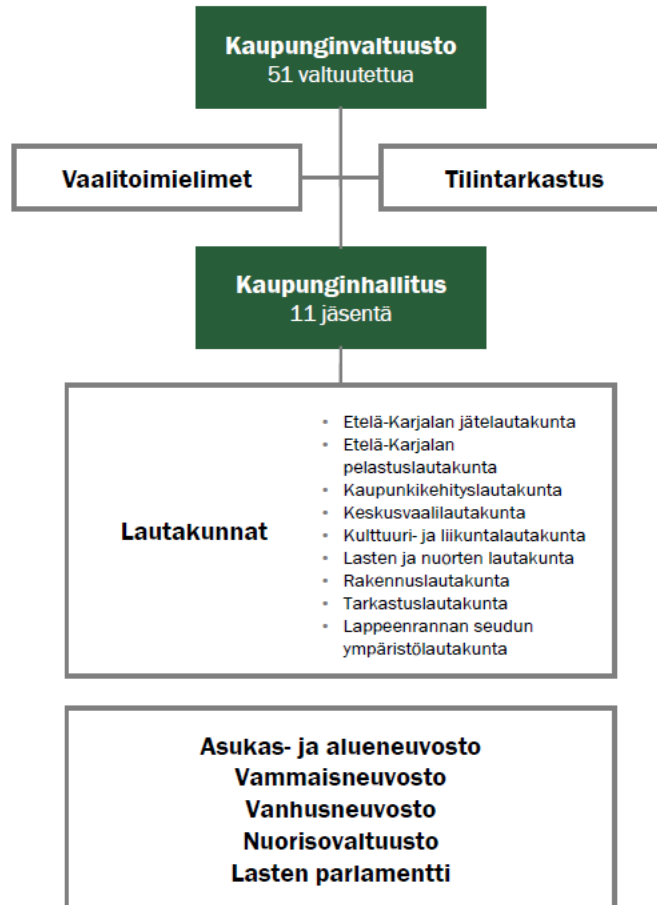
Kaupunginvaltuusto
51 valtuutettua

Vaalitoimielimet

Tilintarkastus

Kaupunginhallitus
11 jäsentä

Lautakunnat

- Etelä-Karjalan jätelautakunta
- Etelä-Karjalan pelastuslautakunta
- Kaupunkikehityslautakunta
- Keskusvaalilautakunta
- Kulttuuri- ja liikuntalautakunta
- Lasten ja nuorten lautakunta
- Rakennuslautakunta
- Tarkastuslautakunta
- Lappeenrannan seudun ympäristölautakunta

Asukas- ja alueneuvosto
Vammaisneuvosto
Vanhusneuvosto
Nuorisovaltuusto
Lasten parlamentti